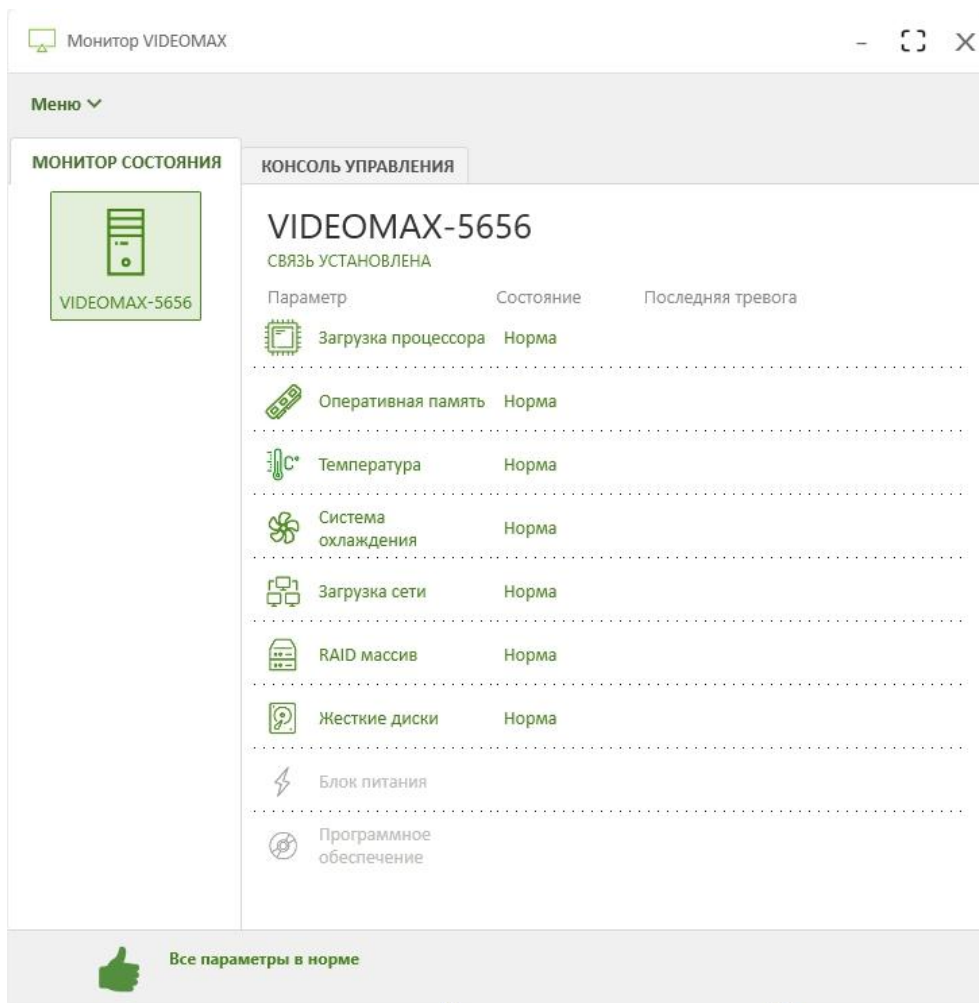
Монитор VIDEOMAX

Меню

МОНИТОР СОСТОЯНИЯ

КОНСОЛЬ УПРАВЛЕНИЯ

VIDEOMAX-5656

VIDEOMAX-5656

СВЯЗЬ УСТАНОВЛЕНА

| Параметр | Состояние | Последняя тревога |
|---|---|---|
| Загрузка процессора | Норма | |
| Оперативная память | Норма | |
| Температура | Норма | |
| Система охлаждения | Норма | |
| Загрузка сети | Норма | |
| RAID массив | Норма | |
| Жесткие диски | Норма | |
| Блок питания | | |
| Программное обеспечение | | |

Все параметры в норме